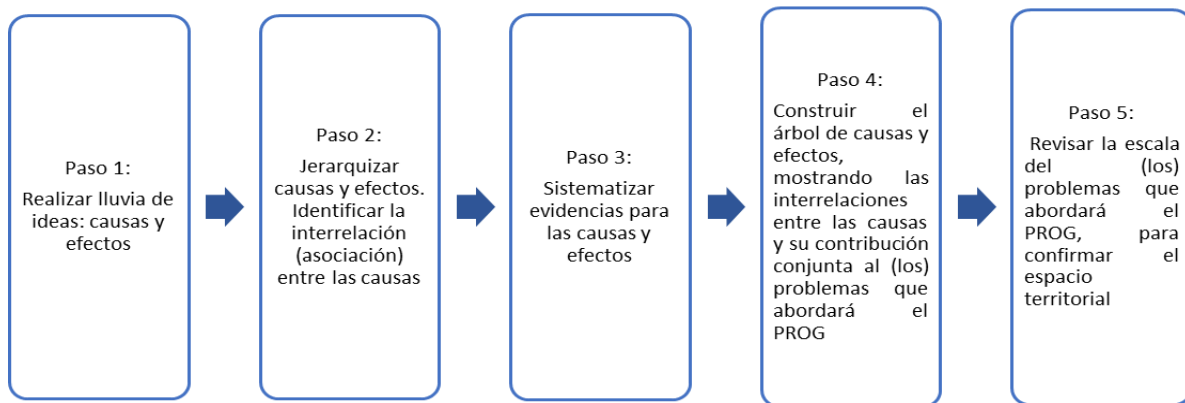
Paso 1:

Realizar lluvia de ideas: causas y efectos

Paso 2:

Jerarquizar causas y efectos. Identificar la interrelación (asociación) entre las causas

Paso 3:

Sistematizar evidencias para las causas y efectos

Paso 4:

Construir el árbol de causas y efectos, mostrando las interrelaciones entre las causas y su contribución conjunta al (los) problemas que abordará el PROG

Paso 5:

Revisar la escala del (los) problemas que abordará el PROG, para confirmar el espacio territorial